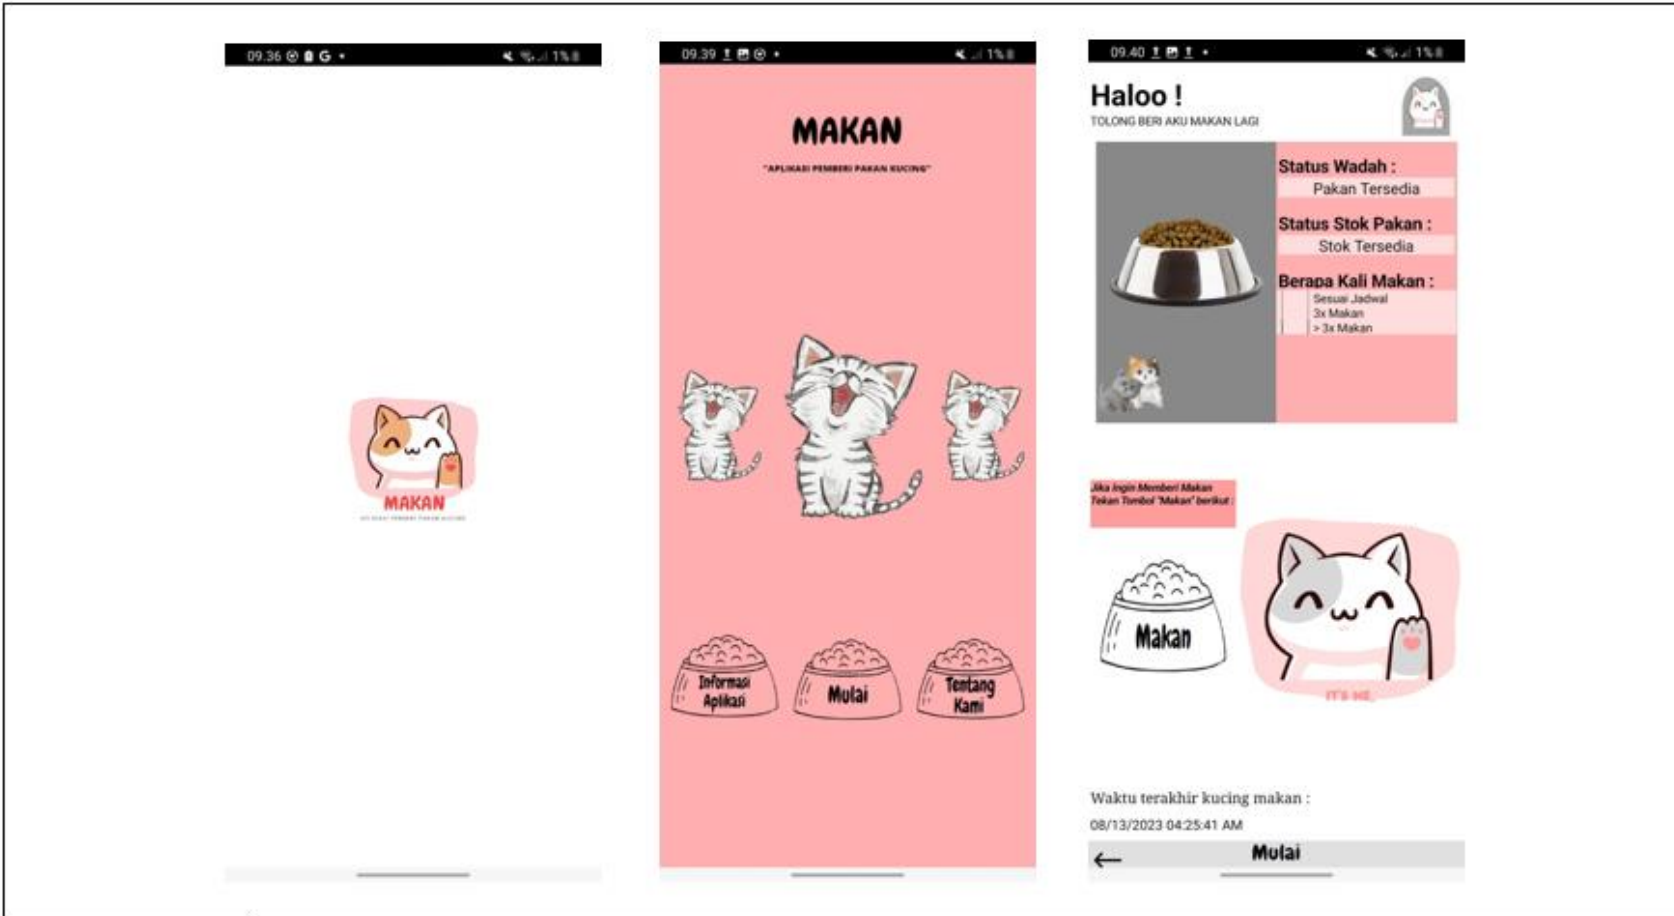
09.36 G • 1%

MAKAN
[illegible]

09.39 • 1%

MAKAN
"APLIKASI PEMBERI PAKAN KUCING"

Informasi Aplikasi
Mulai
Tentang Kami

09.40 • 1%

Haloo !
TOLONG BERI AKU MAKAN LAGI

Status Wadah :
Pakan Tersedia
Status Stok Pakan :
Stok Tersedia
Berapa Kali Makan :
Sesuai Jadwal
3x Makan
> 3x Makan

Jika Ingin Memberi Makan Tekan Tombol "Makan" berikut :

Makan

IT'S ME

Waktu terakhir kucing makan :
08/13/2023 04:25:41 AM

←
Mulai